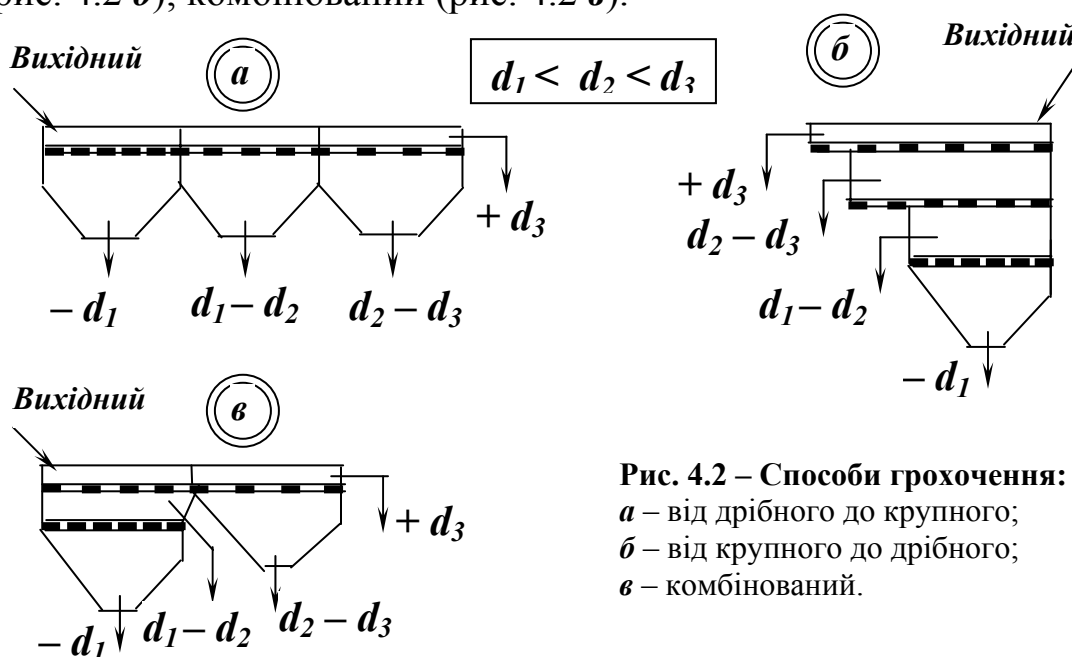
(рис. 4.2 б), комбінований (рис. 4.2 в).

Вихідний

а

$d_1 < d_2 < d_3$

$+ d_3$

$- d_1$ $d_1 - d_2$ $d_2 - d_3$

б

Вихідний

$+ d_3$

$d_2 - d_3$

$d_1 - d_2$

$- d_1$

Вихідний

в

$+ d_3$

$- d_1$ $d_1 - d_2$ $d_2 - d_3$

Рис. 4.2 – Способи грохочення:
а – від дрібного до крупного;
б – від крупного до дрібного;
в – комбінований.